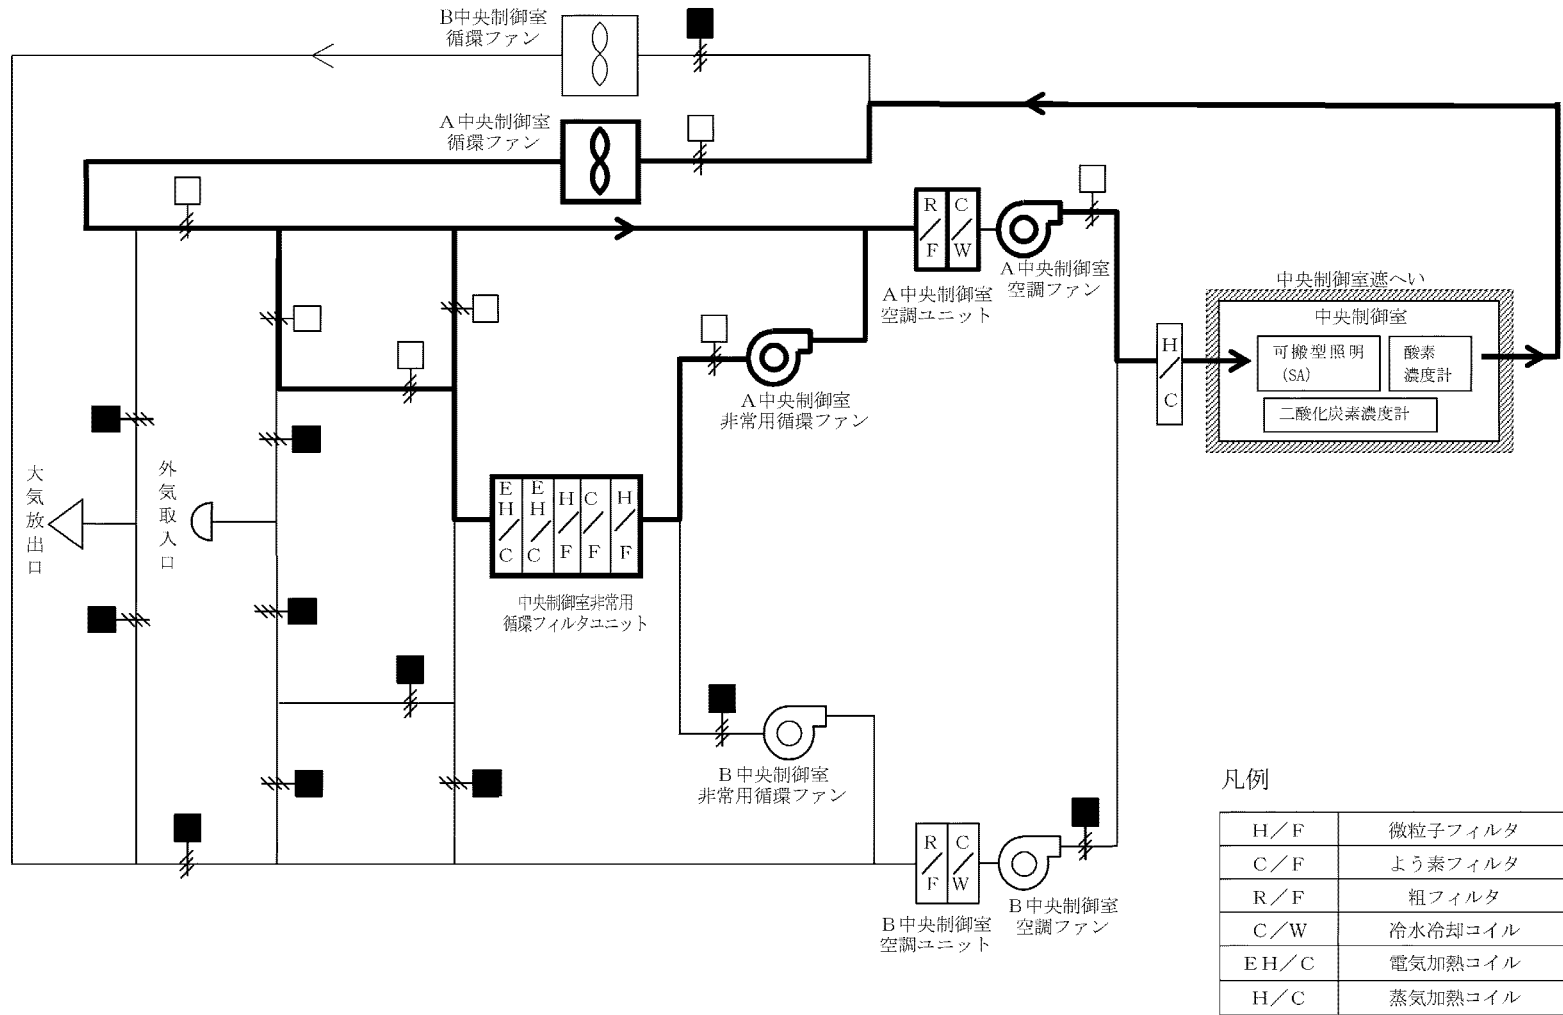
B中央制御室
循環ファン

A中央制御室
循環ファン

R/F

C/W

A中央制御室
空調ユニット

A中央制御室
空調ファン

中央制御室遮へい

中央制御室

H/C

可搬型照明
(SA)

酸素
濃度計

二酸化炭素濃度計

A中央制御室
非常用循環ファン

大気放出口

外気取入口

EH/C

EH/C

H/F

C/F

H/F

中央制御室非常用
循環フィルタユニット

B中央制御室
非常用循環ファン

R/F

C/W

B中央制御室
空調ユニット

B中央制御室
空調ファン

凡例

| H/F | 微粒子フィルタ |
|---|---|
| C/F | よう素フィルタ |
| R/F | 粗フィルタ |
| C/W | 冷水冷却コイル |
| EH/C | 電気加熱コイル |
| H/C | 蒸気加熱コイル |